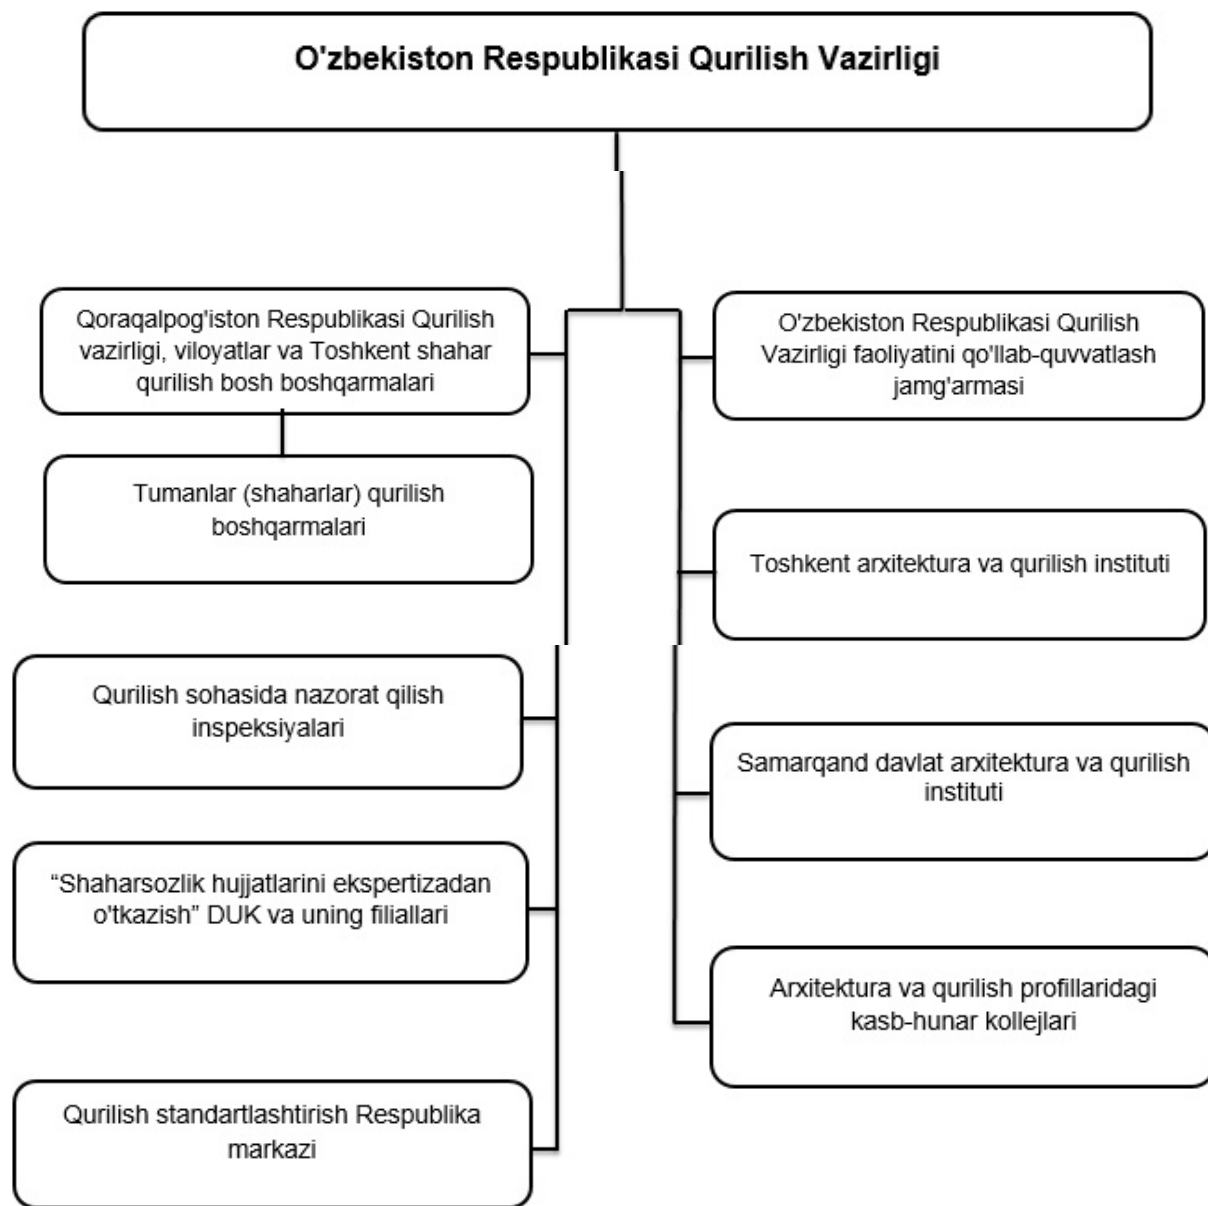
O'zbekiston Respublikasi Qurilish Vazirligi

Qoraqalpog'iston Respublikasi Qurilish vazirligi, viloyatlar va Toshkent shahar qurilish bosh boshqarmalari

O'zbekiston Respublikasi Qurilish Vazirligi faoliyatini qo'llab-quvvatlash jamg'armasi

Tumanlar (shaharlar) qurilish boshqarmalari

Toshkent arxitektura va qurilish instituti

Qurilish sohasida nazorat qilish inspeksiyalari

Samarqand davlat arxitektura va qurilish instituti

“Shaharsozlik hujjatlarini ekspertizadan o'tkazish” DUK va uning filiallari

Arxitektura va qurilish profillaridagi kasb-hunar kollejlari

Qurilish standartlashtirish Respublika markazi